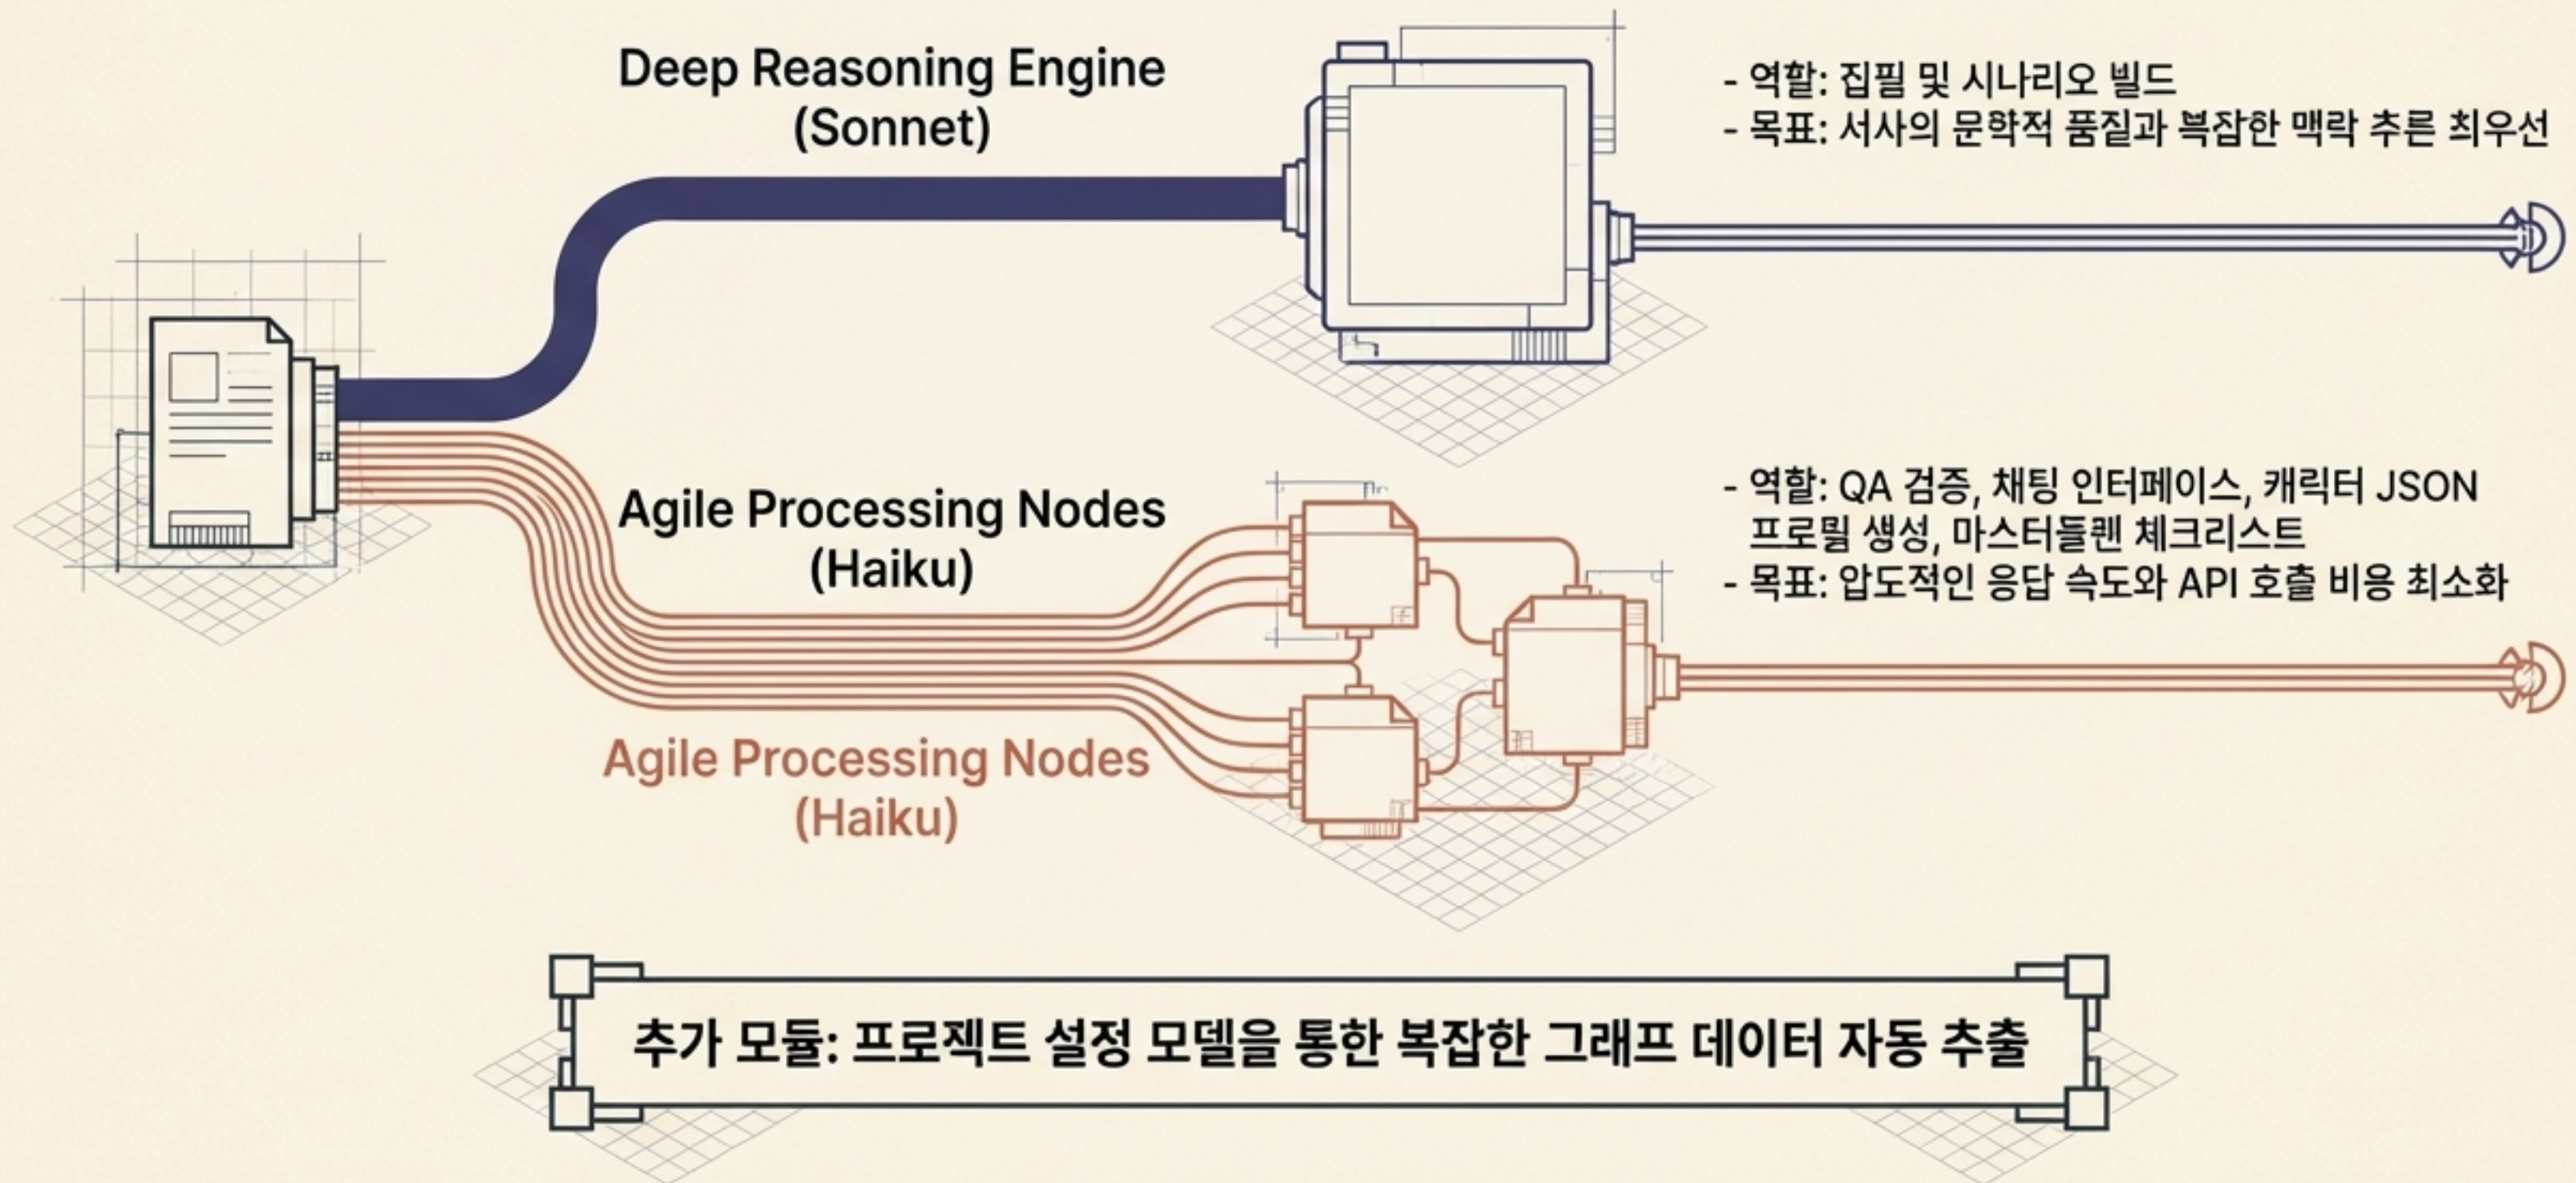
Deep Reasoning Engine
(Sonnet)

- 역할: 집필 및 시나리오 빌드
- 목표: 서사의 문학적 품질과 복잡한 맥락 추론 최우선

Agile Processing Nodes
(Haiku)

- 역할: QA 검증, 채팅 인터페이스, 캐릭터 JSON 프로필 생성, 마스터플랜 체크리스트
- 목표: 압도적인 응답 속도와 API 호출 비용 최소화

Agile Processing Nodes
(Haiku)

추가 모듈: 프로젝트 설정 모델을 통한 복잡한 그래프 데이터 자동 추출